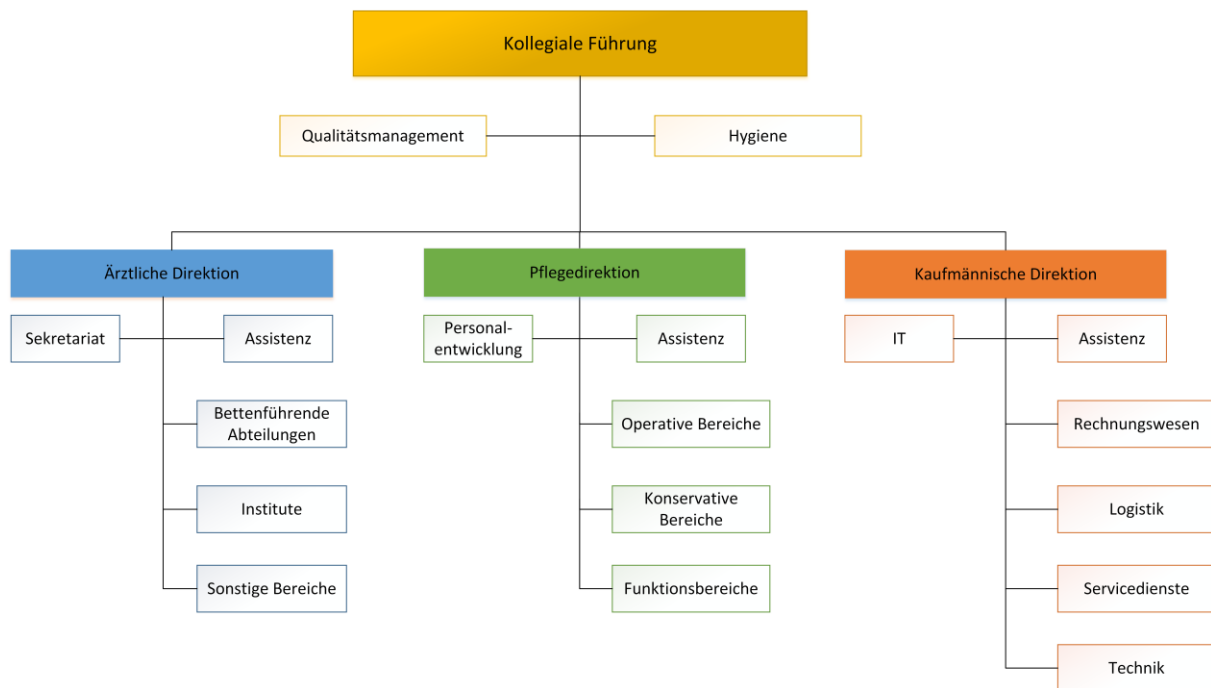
Kollegiale Führung

Qualitätsmanagement

Hygiene

Ärztliche Direktion

Sekretariat

Assistenz

Bettenführende Abteilungen

Institute

Sonstige Bereiche

Pflegedirektion

Personalentwicklung

Assistenz

Operative Bereiche

Konservative Bereiche

Funktionsbereiche

Kaufmännische Direktion

IT

Assistenz

Rechnungswesen

Logistik

Servicedienste

Technik